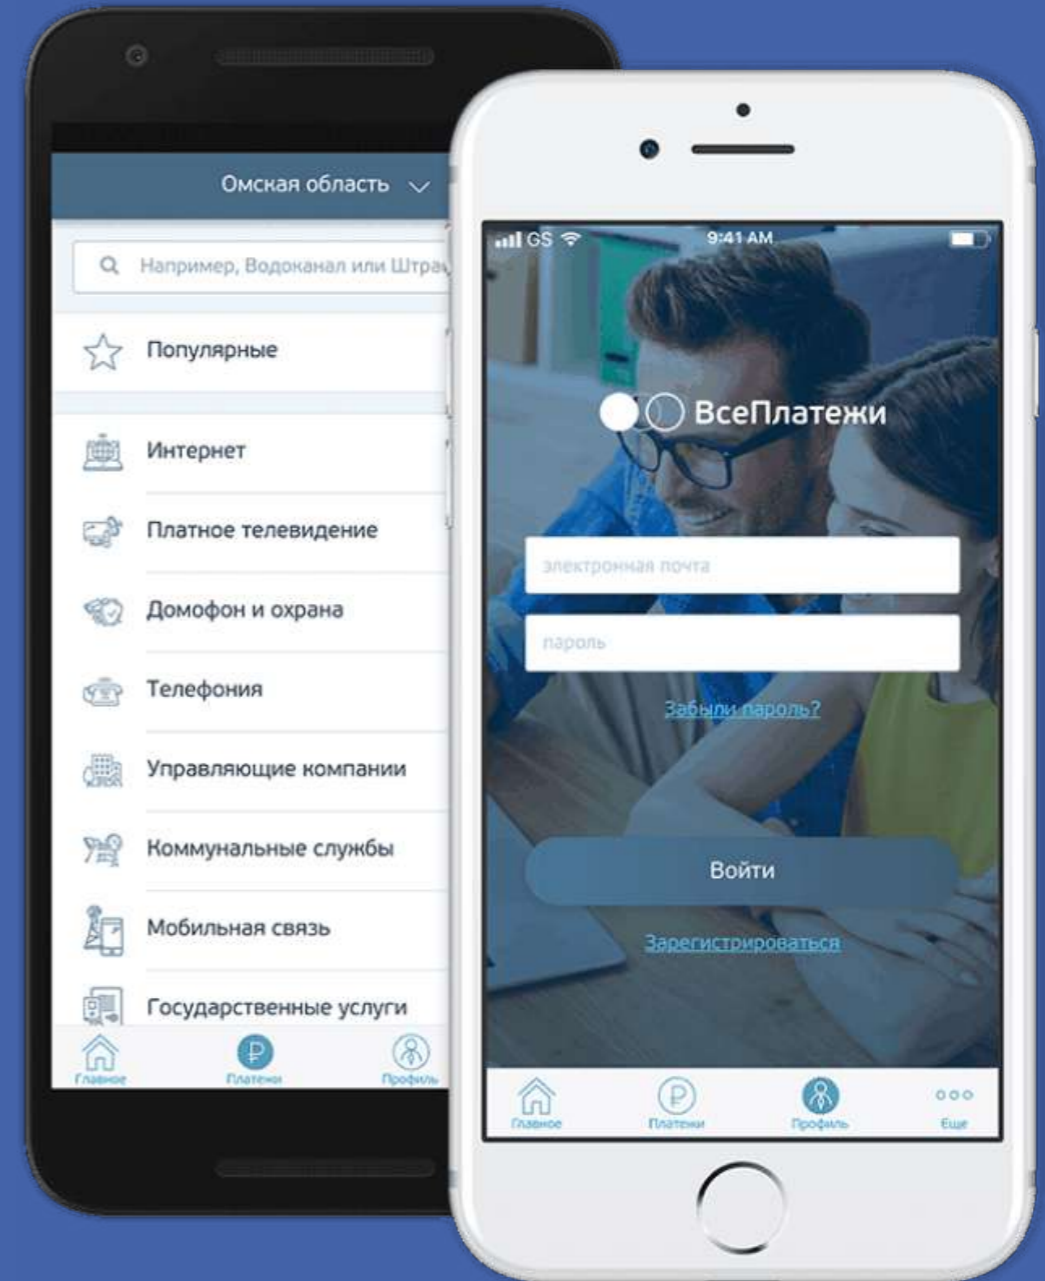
Омская область

Например, Водоканал или Штра

Популярные

Интернет

Платное телевидение

Домофон и охрана

Телефония

Управляющие компании

Коммунальные службы

Мобильная связь

Государственные услуги

Главное
Платежи
Профиль

GS
9:41 AM

ВсеПлатежи

электронная почта

пароль

Забыли пароль?

Войти

Зарегистрироваться

Главное
Платежи
Профиль
Еще